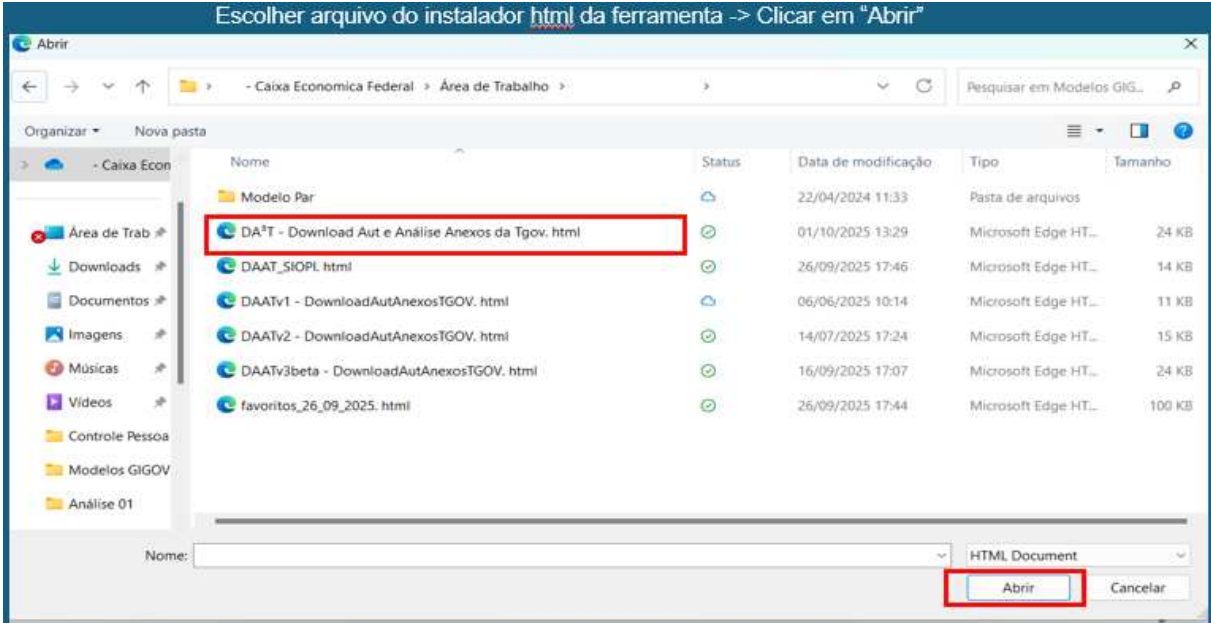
Escolher arquivo do instalador html da ferramenta -> Clicar em "Abrir"

Abrir

- Caixa Economica Federal › Área de Trabalho ›

Pesquisar em Modelos GIG...

Organizar ▾ Nova pasta

- Caixa Econ

Área de Trab

Downloads

Documentos

Imagens

Músicas

Vídeos

Controle Pessoa

Modelos GIGOV

Análise 01

| Nome | Status | Data de modificação | Tipo | Tamanho |
|---|---|---|---|---|
| Modelo Par | | 22/04/2024 11:33 | Pasta de arquivos | |
| DA³T - Download Aut e Análise Anexos da Tgov. html | | 01/10/2025 13:29 | Microsoft Edge HT... | 24 KB |
| DAAT_SIOPI. html | | 26/09/2025 17:46 | Microsoft Edge HT... | 14 KB |
| DAATv1 - DownloadAutAnexosTGOV. html | | 06/06/2025 10:14 | Microsoft Edge HT... | 11 KB |
| DAATv2 - DownloadAutAnexosTGOV. html | | 14/07/2025 17:24 | Microsoft Edge HT... | 15 KB |
| DAATv3beta - DownloadAutAnexosTGOV. html | | 16/09/2025 17:07 | Microsoft Edge HT... | 24 KB |
| favoritos_26_09_2025. html | | 26/09/2025 17:44 | Microsoft Edge HT... | 100 KB |

Nome:

HTML Document

Abrir

Cancelar